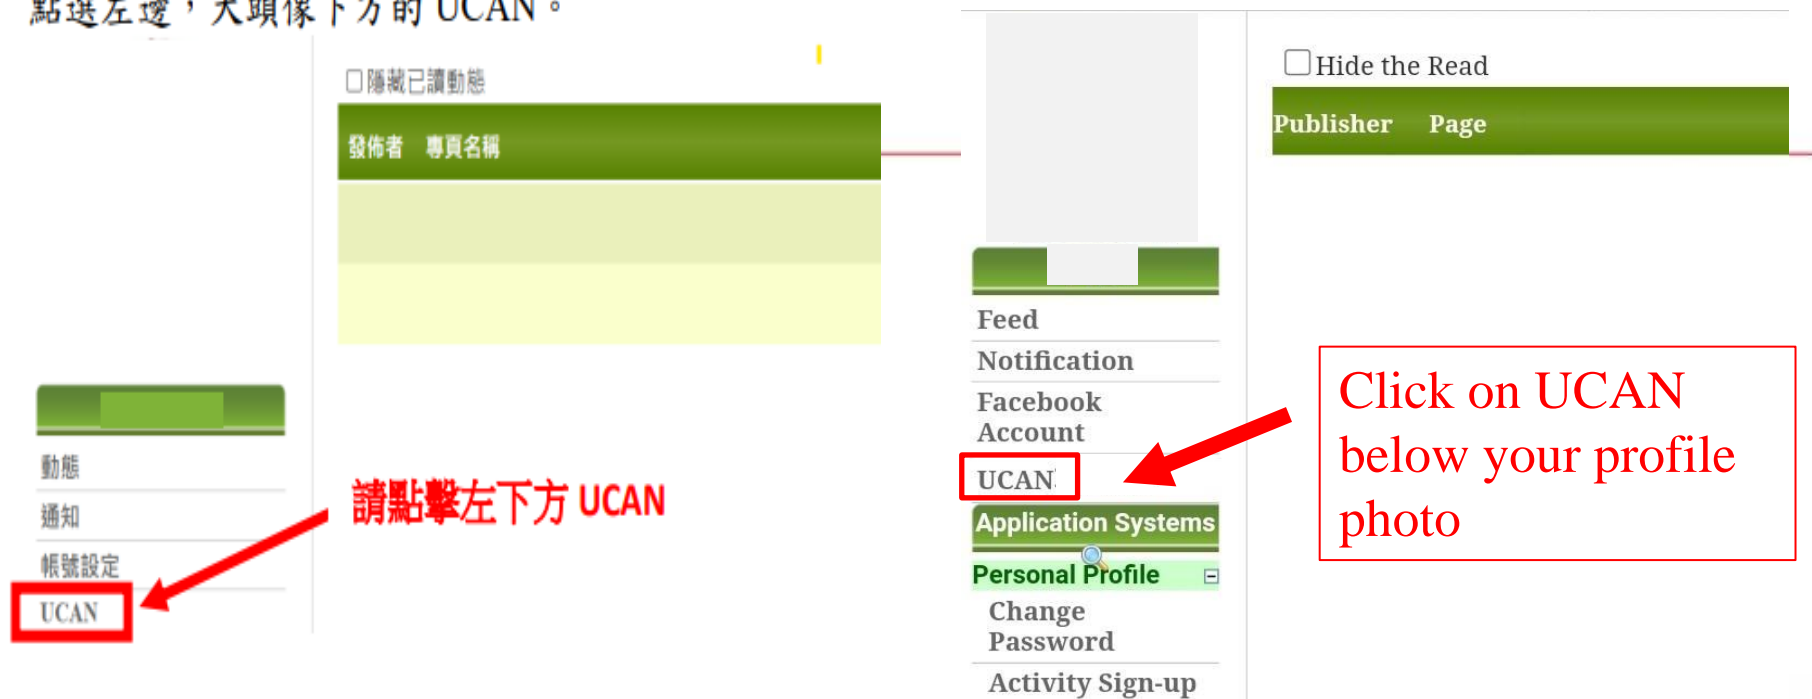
點選左邊，大頭像下方的 UCAN。

☐隱藏已讀動態

| 發佈者 | 專頁名稱 |
|---|---|

動態

通知

帳號設定

UCAN

請點擊左下方 UCAN

☐Hide the Read

| Publisher | Page |
|---|---|

Feed

Notification

Facebook Account

UCAN

Application Systems

Personal Profile

Change Password

Activity Sign-up

Click on UCAN below your profile photo